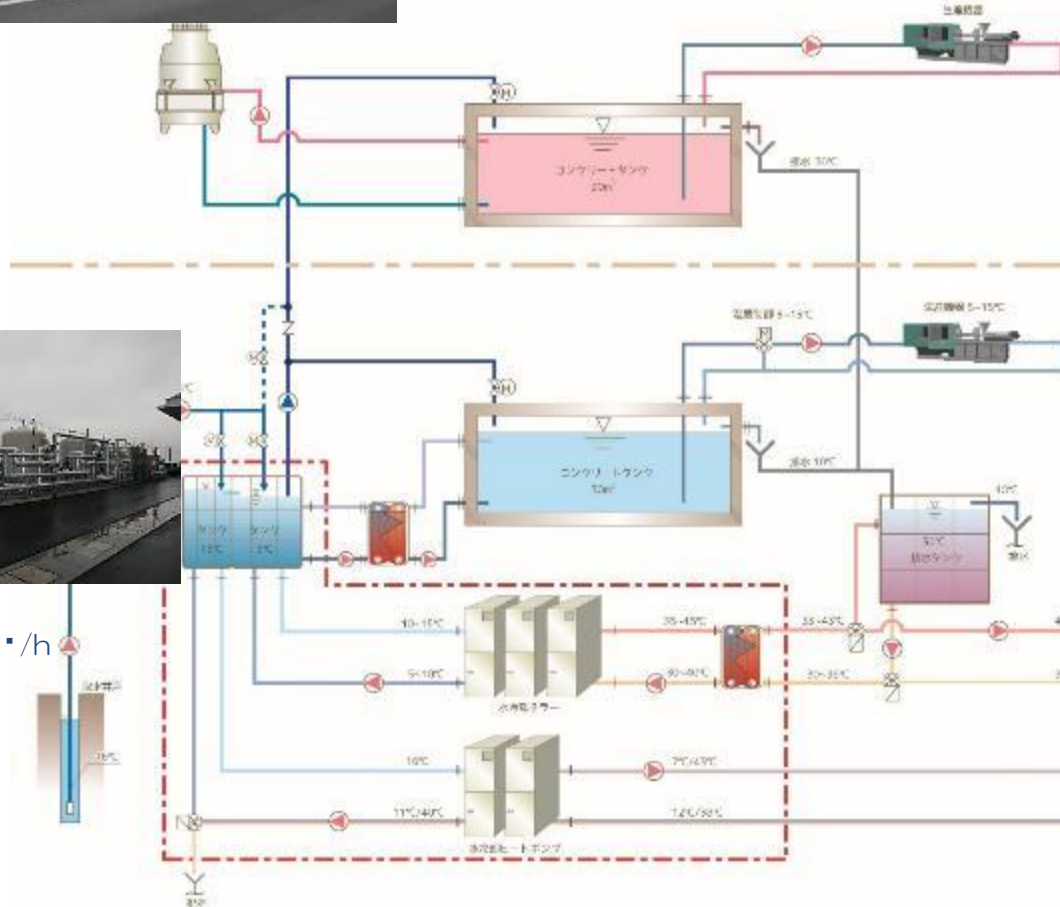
生産設備

コンクリートタンク
20m³

排水 30℃

成形機器 5~15℃

成形機器 5~15℃

コンクリートタンク
10m³

排水 10℃

タンク
15℃

タンク
5℃

10~15℃

35~45℃

35~45℃

5~10℃

30~40℃

30~35℃

水冷式チラー

10℃

7℃/45℃

11℃/40℃

12℃/35℃

多機能ヒートポンプ

・/h

深井戸

15℃

40℃

5℃
排水タンク

排水